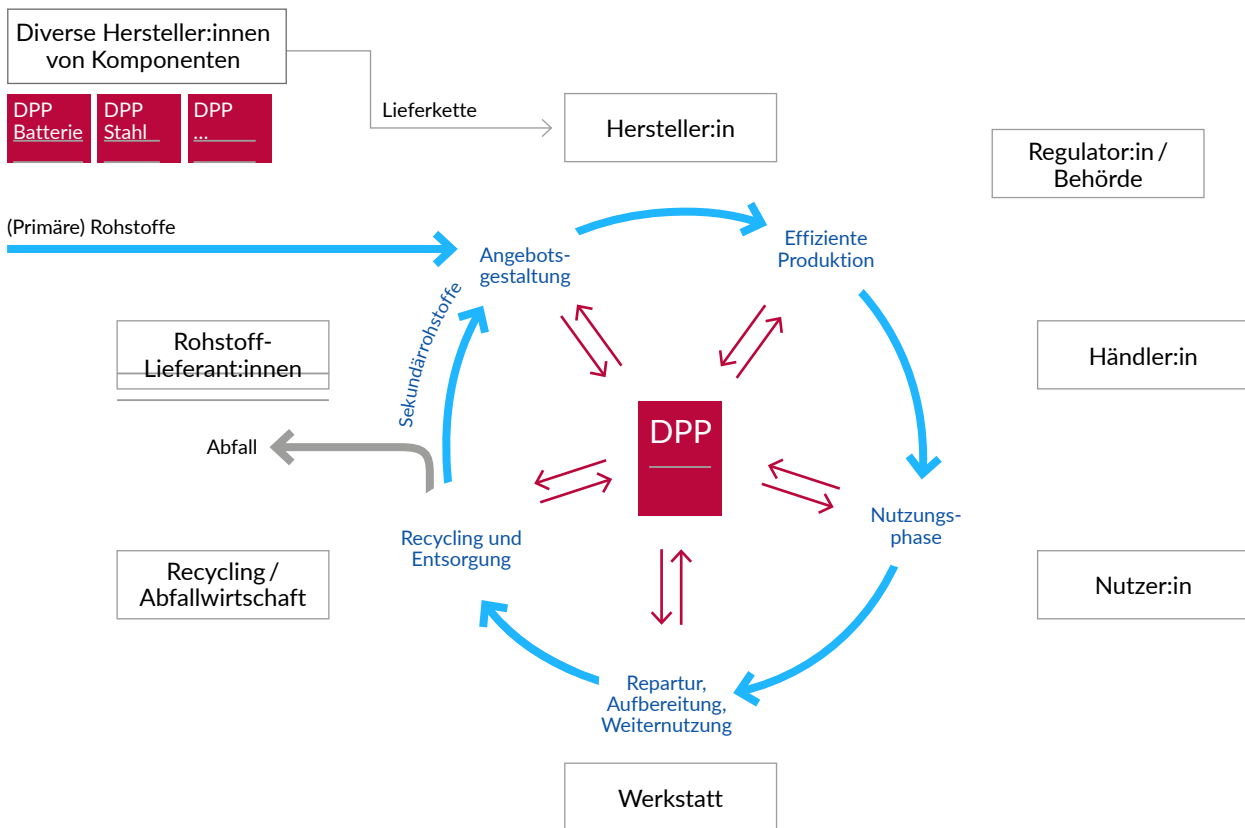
Diverse Hersteller:innen von Komponenten

DPP Batterie

DPP Stahl

DPP ...

Lieferkette

Hersteller:in

Regulator:in / Behörde

(Primäre) Rohstoffe

Angebotsgestaltung

Effiziente Produktion

Rohstoff-Lieferant:innen

Sekundärrohstoffe

Händler:in

DPP

Abfall

Nutzungsphase

Recycling und Entsorgung

Recycling / Abfallwirtschaft

Nutzer:in

Repartur, Aufbereitung, Weiternutzung

Werkstatt